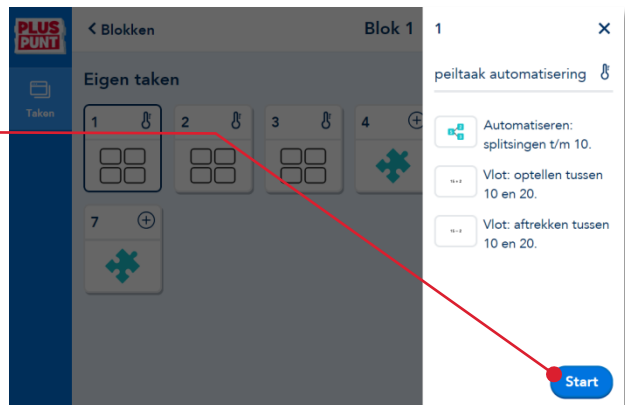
PLUS PUNT

Taken

< Blokken

Blok 1

Eigen taken

1

2

3

4

7

1

peiltaak automatisering

Automatiseren: splitsingen t/m 10.

Vlot: optellen tussen 10 en 20.

Vlot: aftrekken tussen 10 en 20.

Start